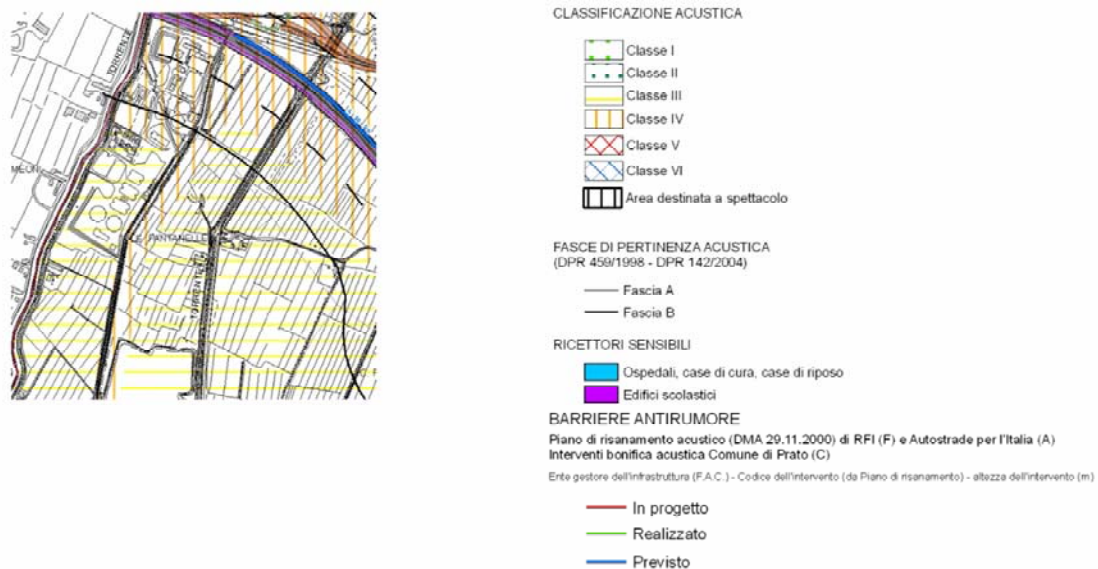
TORRENTE

MELIN

PANTANELLE

TORRENTE

CLASSIFICAZIONE ACUSTICA

Classe I
Classe II
Classe III
Classe IV
Classe V
Classe VI
Area destinata a spettacolo

FASCE DI PERTINENZA ACUSTICA
(DPR 459/1998 - DPR 142/2004)

Fascia A
Fascia B

RICETTORI SENSIBILI

Ospedali, case di cura, case di riposo
Edifici scolastici

BARRIERE ANTIRUMORE

Piano di risanamento acustico (DMA 29.11.2000) di RFI (F) e Autostrade per l'Italia (A)
Interventi bonifica acustica Comune di Prato (C)

Ente gestore dell'infrastruttura (F.A.C.) - Codice dell'intervento (da Piano di risanamento) - altezza dell'intervento (m)

In progetto
Realizzato
Previsto